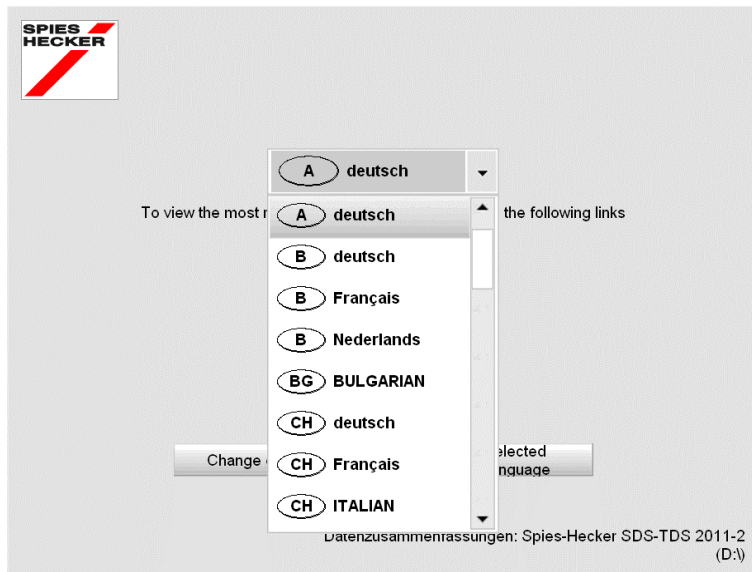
SPIES HECKER

A deutsch

To view the most r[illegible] the following links

A deutsch
B deutsch
B Français
B Nederlands
BG BULGARIAN
CH deutsch
CH Français
CH ITALIAN

Change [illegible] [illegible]elected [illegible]nguage

Datenzusammenfassungen: Spies-Hecker SDS-TDS 2011-2 (D:\)